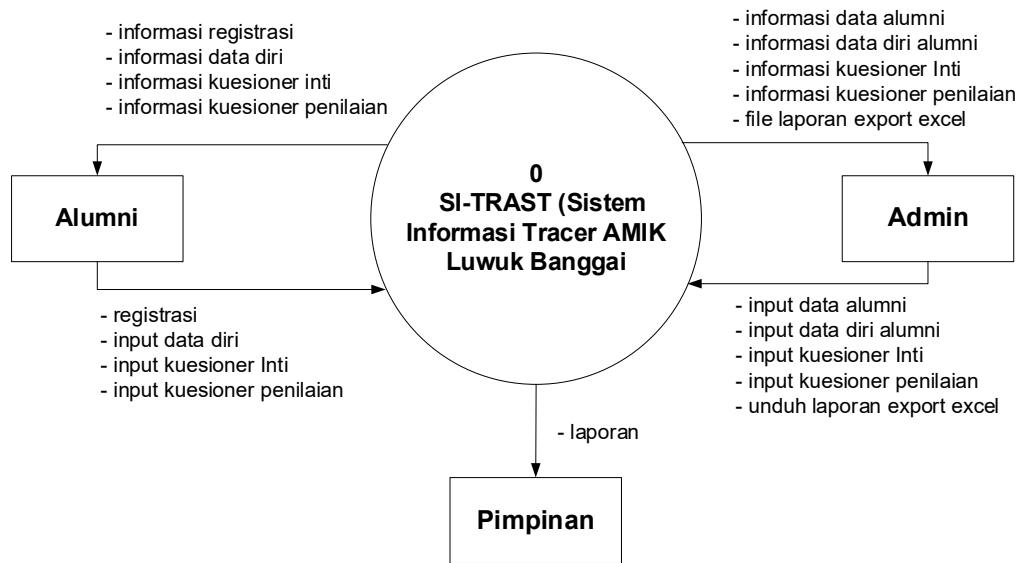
- informasi registrasi
- informasi data diri
- informasi kuesioner inti
- informasi kuesioner penilaian

- informasi data alumni
- informasi data diri alumni
- informasi kuesioner Inti
- informasi kuesioner penilaian
- file laporan export excel

Alumni

0
SI-TRAST (Sistem Informasi Tracer AMIK Luwuk Banggai

Admin

- registrasi
- input data diri
- input kuesioner Inti
- input kuesioner penilaian

- input data alumni
- input data diri alumni
- input kuesioner Inti
- input kuesioner penilaian
- unduh laporan export excel

- laporan

Pimpinan